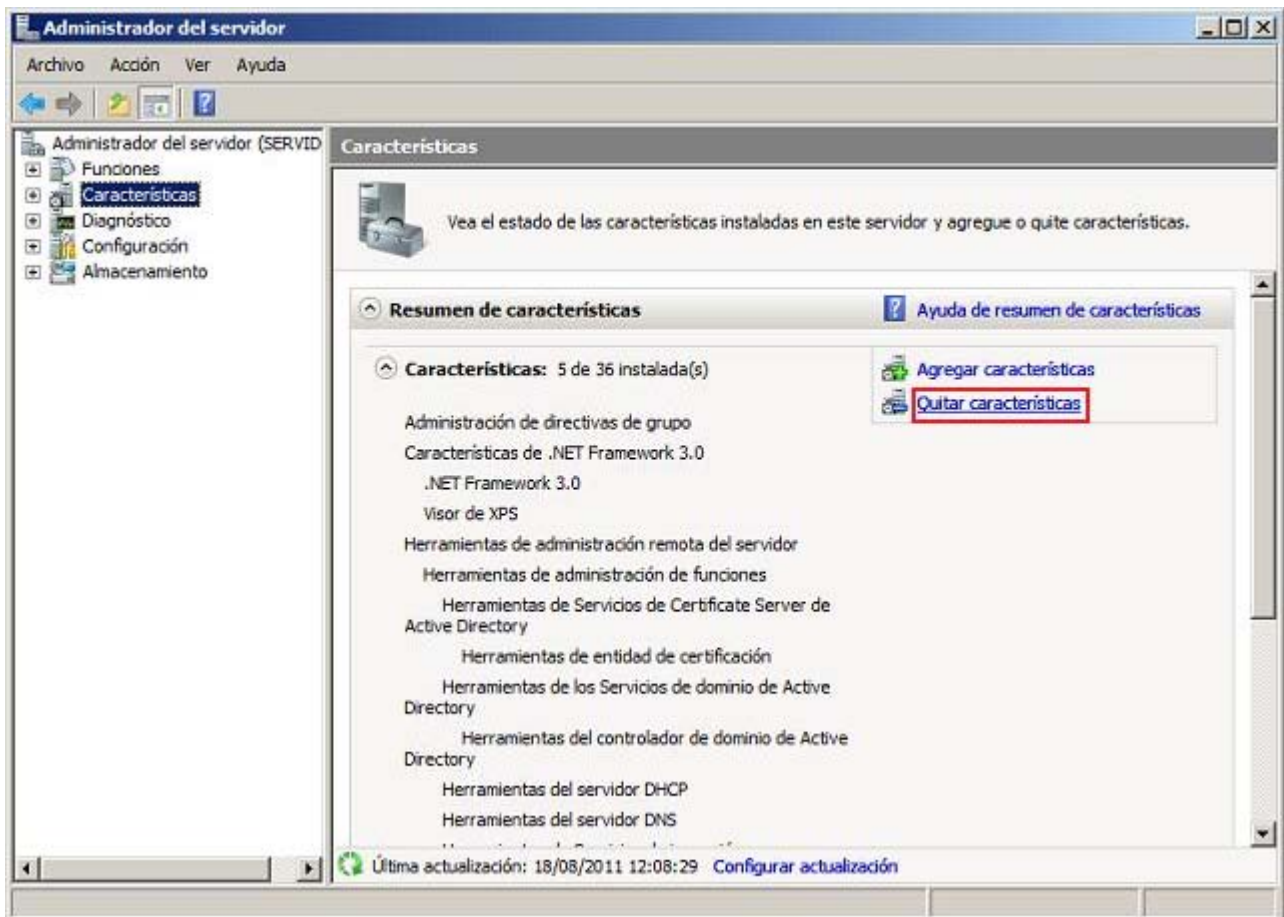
Administrador del servidor

Archivo Acción Ver Ayuda

Administrador del servidor (SERVID
Funciones
Características
Diagnóstico
Configuración
Almacenamiento

Características

Vea el estado de las características instaladas en este servidor y agregue o quite características.

Resumen de características

Ayuda de resumen de características

Características: 5 de 36 instalada(s)

Agregar características
Quitar características

Administración de directivas de grupo
Características de .NET Framework 3.0
.NET Framework 3.0
Visor de XPS
Herramientas de administración remota del servidor
Herramientas de administración de funciones
Herramientas de Servicios de Certificate Server de Active Directory
Herramientas de entidad de certificación
Herramientas de los Servicios de dominio de Active Directory
Herramientas del controlador de dominio de Active Directory
Herramientas del servidor DHCP
Herramientas del servidor DNS
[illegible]

Última actualización: 18/08/2011 12:08:29 Configurar actualización